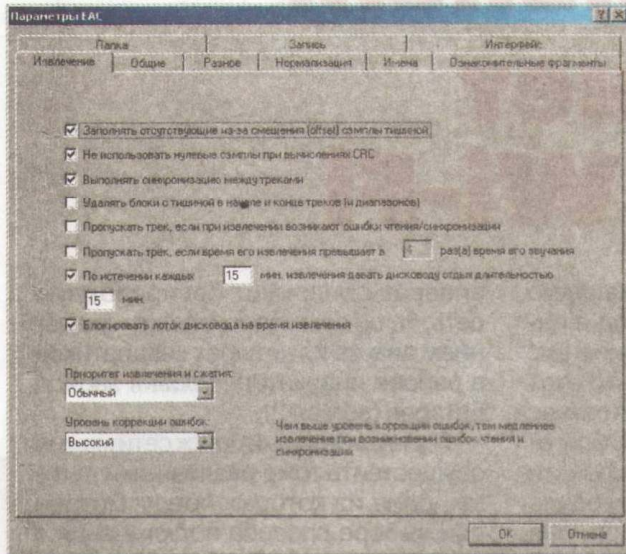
Параметры EAC

?
X

Папка
Запись
Интерфейс
Извлечение
Общие
Разное
Нормализация
Имена
Ознакомительные фрагменты

Заполнять отсутствующие из-за смещения (offset) сэмплы тишиной

Не использовать нулевые сэмплы при вычислениях CRC

Выполнять синхронизацию между треками

Удалять блоки с тишиной в начале и конце треков (и диапазонов)

Пропускать трек, если при извлечении возникают ошибки чтения/синхронизации

Пропускать трек, если время его извлечения превышает в 5 раз(а) время его звучания

По истечении каждых 15 мин. извлечения давать дисководу отдых длительностью 15 мин.

Блокировать лоток дисковода на время извлечения

Приоритет извлечения и сжатия:
Обычный

Уровень коррекции ошибок:
Высокий

Чем выше уровень коррекции ошибок, тем медленнее извлечение при возникновении ошибок чтения и синхронизации

OK
Отмена